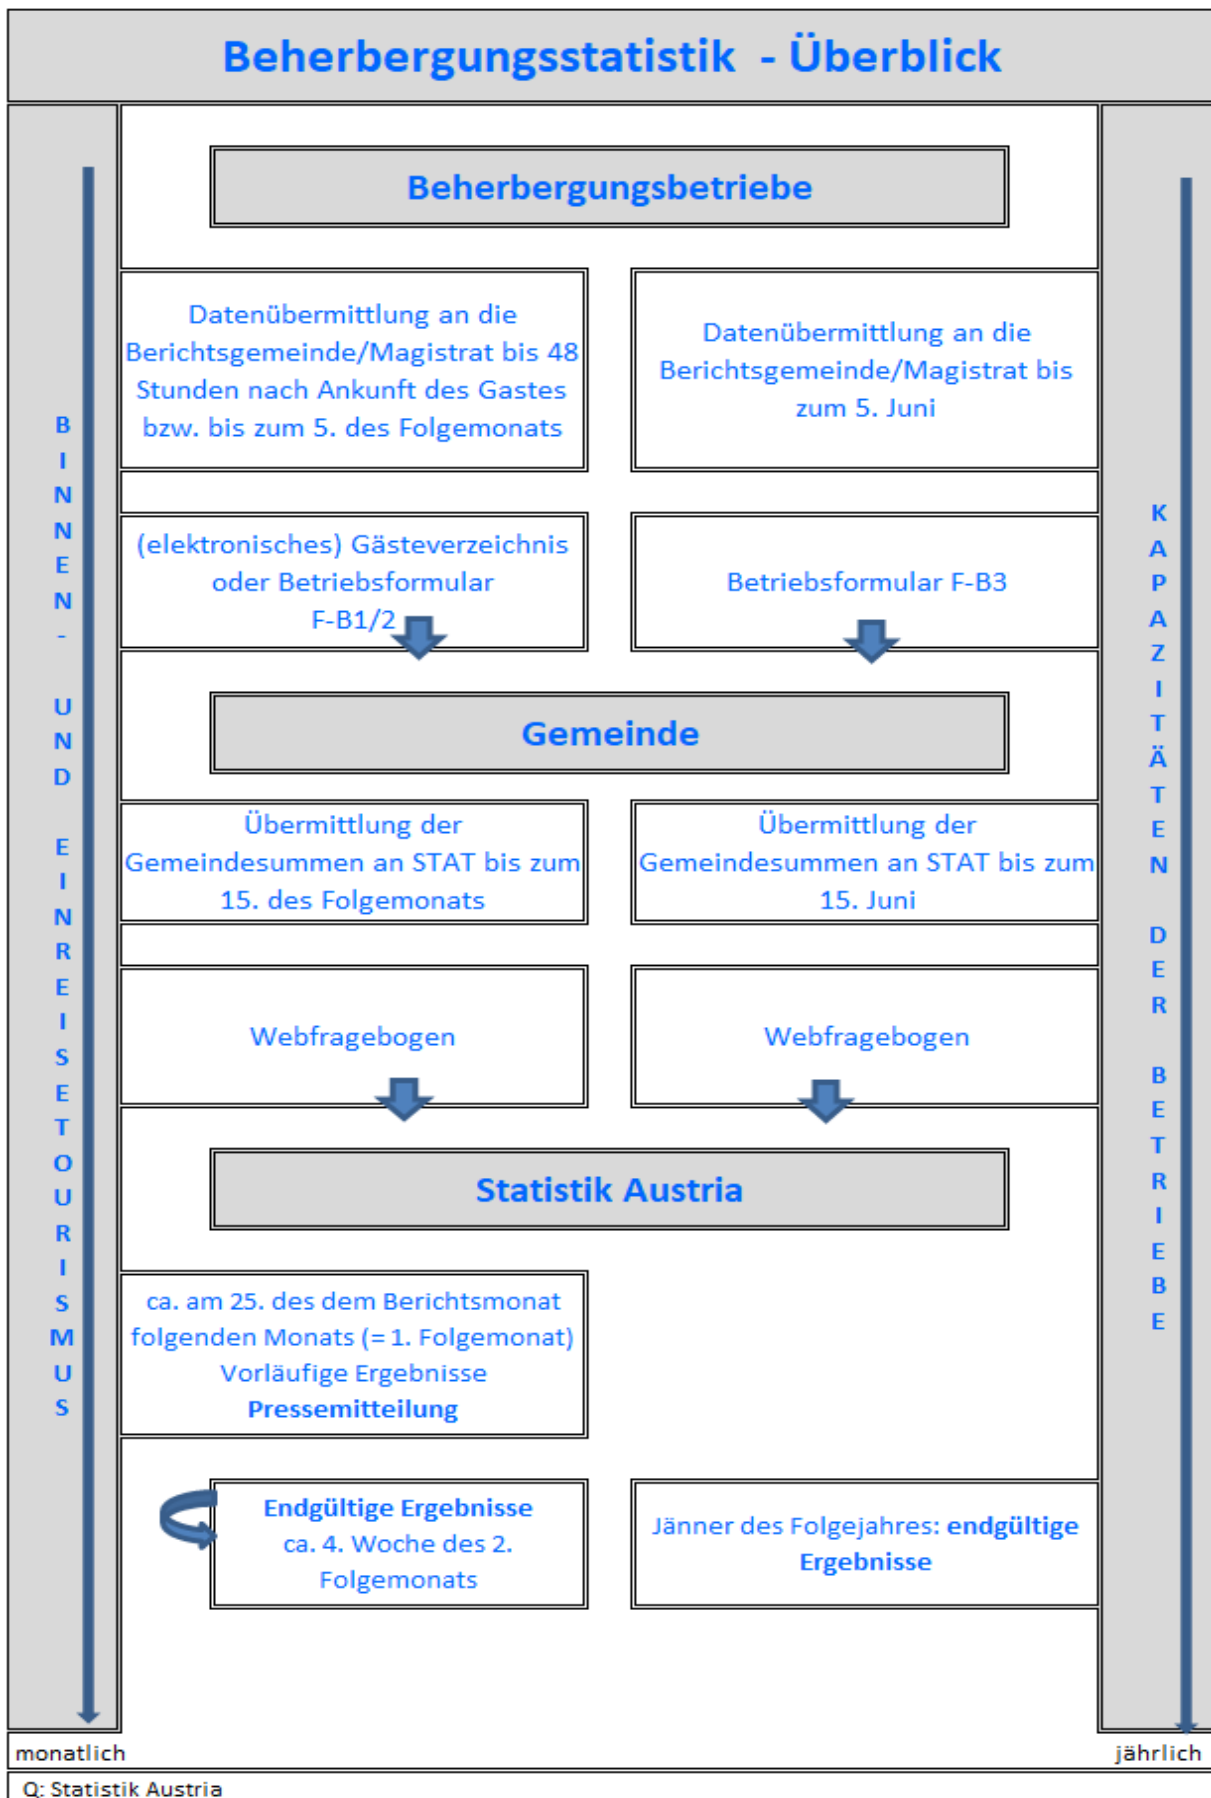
Beherbergungsstatistik - Überblick

BINNEN- UND EINREISETOURISMUS

KAPAZITÄTEN DER BETRIEBE

Beherbergungsbetriebe

Datenübermittlung an die Berichtsgemeinde/Magistrat bis 48 Stunden nach Ankunft des Gastes bzw. bis zum 5. des Folgemonats

Datenübermittlung an die Berichtsgemeinde/Magistrat bis zum 5. Juni

(elektronisches) Gästeverzeichnis oder Betriebsformular F-B1/2

Betriebsformular F-B3

Gemeinde

Übermittlung der Gemeindesummen an STAT bis zum 15. des Folgemonats

Übermittlung der Gemeindesummen an STAT bis zum 15. Juni

Webfragebogen

Webfragebogen

Statistik Austria

ca. am 25. des dem Berichtsmonat folgenden Monats (= 1. Folgemonat) Vorläufige Ergebnisse **Pressemitteilung**

**Endgültige Ergebnisse** ca. 4. Woche des 2. Folgemonats

Jänner des Folgejahres: **endgültige Ergebnisse**

monatlich

jährlich

Q: Statistik Austria